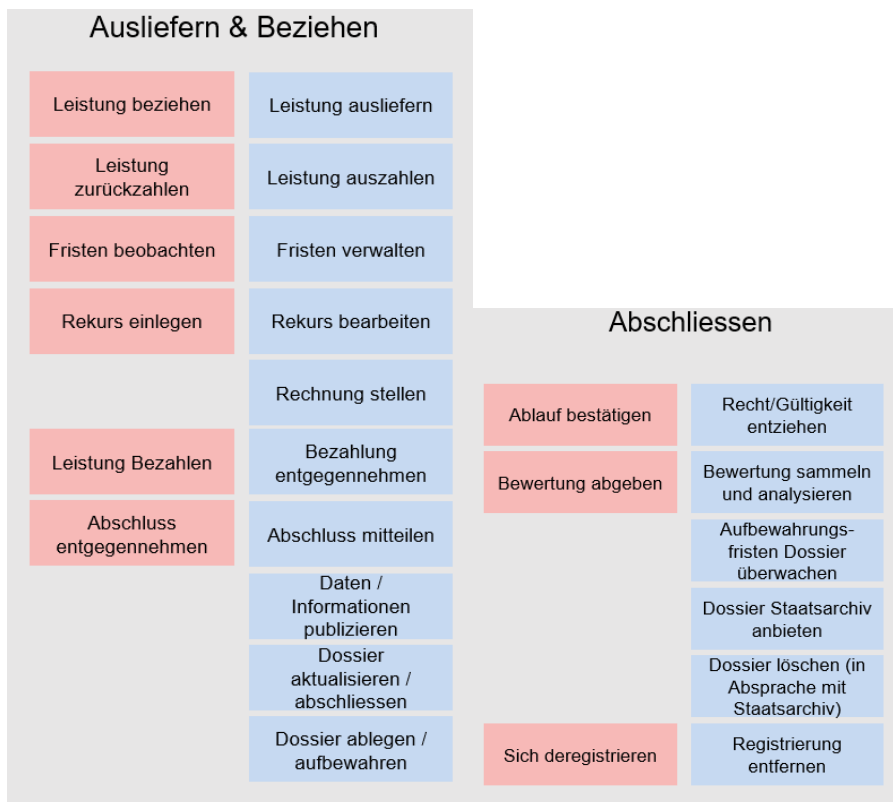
Ausliefern & Beziehen

Leistung beziehen

Leistung ausliefern

Leistung zurückzahlen

Leistung auszahlen

Fristen beobachten

Fristen verwalten

Rekurs einlegen

Rekurs bearbeiten

Rechnung stellen

Leistung Bezahlen

Bezahlung entgegennehmen

Abschluss entgegennehmen

Abschluss mitteilen

Daten / Informationen publizieren

Dossier aktualisieren / abschliessen

Dossier ablegen / aufbewahren

Abschliessen

Ablauf bestätigen

Recht/Gültigkeit entziehen

Bewertung abgeben

Bewertung sammeln und analysieren

Aufbewahrungsfristen Dossier überwachen

Dossier Staatsarchiv anbieten

Dossier löschen (in Absprache mit Staatsarchiv)

Sich deregistrieren

Registrierung entfernen